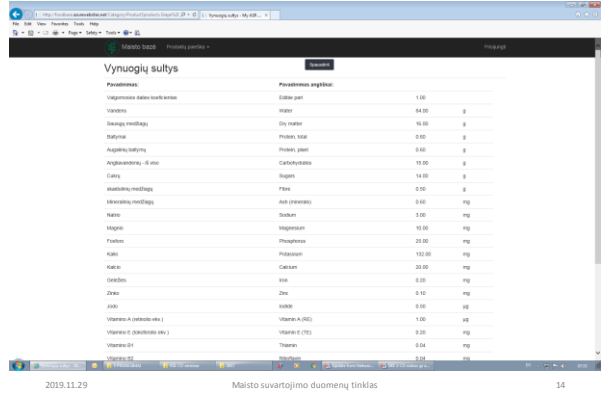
Maisto bazė Produktų paieška ▾

Prisijungti

Vynuogių sultys

Spausdinti

| Pavadinimas: | Pavadinimas anglų kalba: | | |
|---|---|---|---|
| Valgomosios dalies koeficientas | Edible part | 1.00 | |
| Vanduo | Water | 84.00 | g |
| Sausųjų medžiagų | Dry matter | 16.00 | g |
| Baltymai | Protein, total | 0.60 | g |
| Augalinių baltymų | Protein, plant | 0.60 | g |
| Angliavandenių - iš viso | Carbohydrates | 15.00 | g |
| Cukrų | Sugars | 14.00 | g |
| skaidulinių medžiagų | Fibre | 0.50 | g |
| Mineralinių medžiagų | Ash (minerals) | 0.60 | mg |
| Natris | Sodium | 3.00 | mg |
| Magnis | Magnesium | 10.00 | mg |
| Fosforas | Phosphorus | 25.00 | mg |
| Kalis | Potassium | 132.00 | mg |
| Kalcis | Calcium | 20.00 | mg |
| Geležis | Iron | 0.20 | mg |
| Cinkas | Zinc | 0.10 | mg |
| Jodas | Iodide | 0.00 | µg |
| Vitaminas A (retinolio ekv.) | Vitamin A (RE) | 1.00 | µg |
| Vitaminas E (tokoferolio ekv.) | Vitamin E (TE) | 0.20 | mg |
| Vitaminas B1 | Thiamin | 0.04 | mg |
| Vitaminas B2 | Riboflavin | 0.04 | mg |

2019.11.29

Maisto suvartojimo duomenų tinklas

14